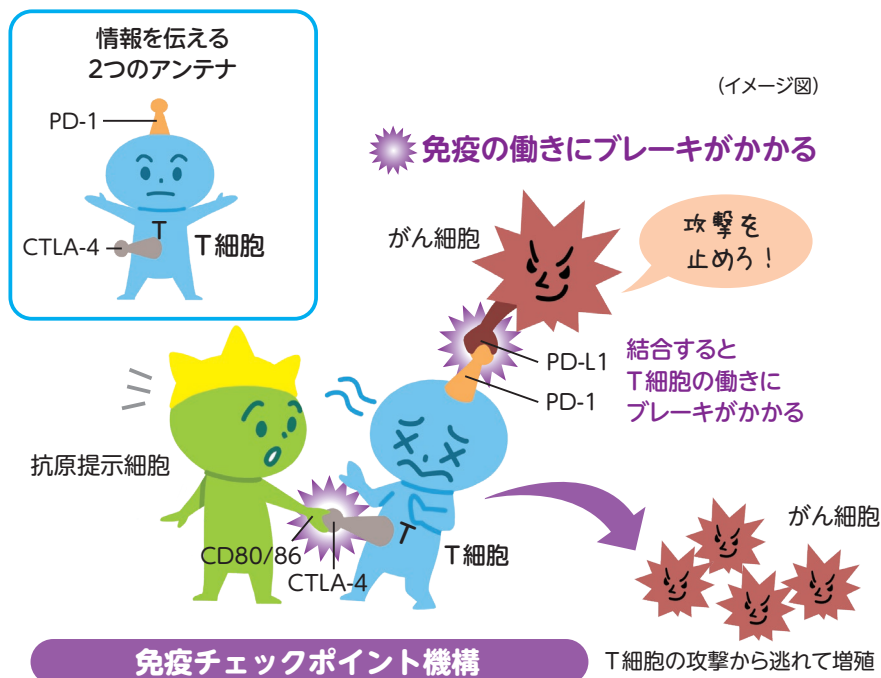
情報を伝える
2つのアンテナ

PD-1

CTLA-4

T

T細胞

（イメージ図）

免疫の働きにブレーキがかかる

がん細胞

攻撃を
止めろ！

PD-L1

PD-1

結合すると
T細胞の働きに
ブレーキがかかる

抗原提示細胞

CD80/86

CTLA-4

T

T細胞

がん細胞

免疫チェックポイント機構

T細胞の攻撃から逃れて増殖